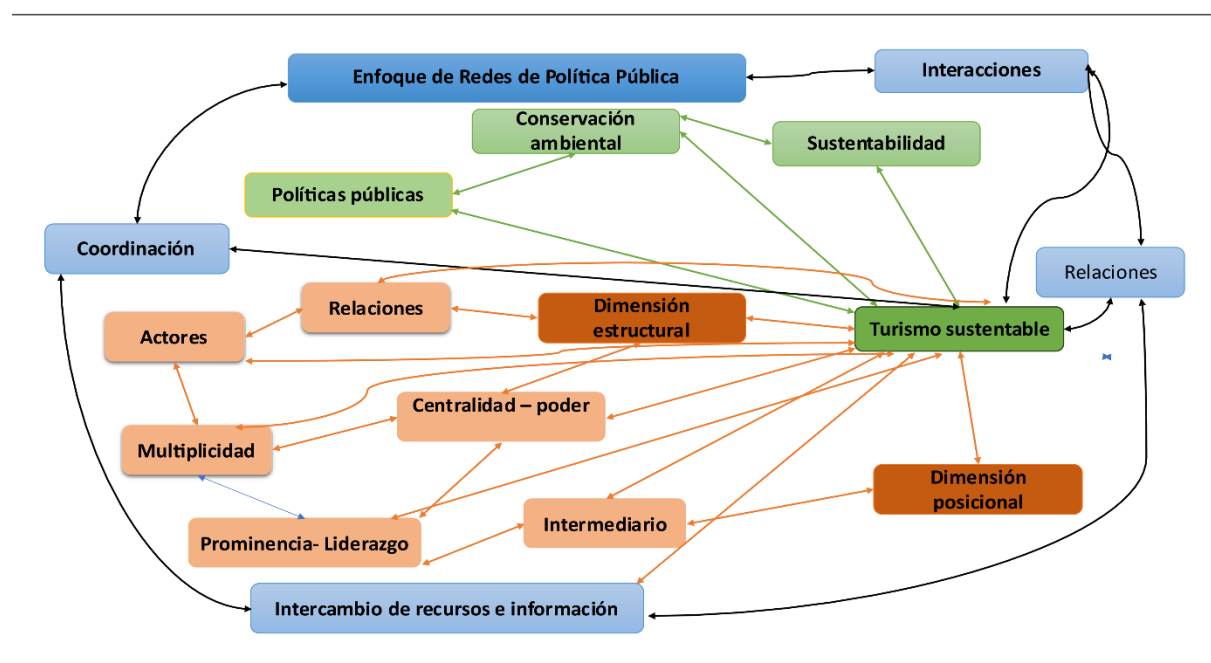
Enfoque de Redes de Política Pública

Interacciones

Conservación ambiental

Sustentabilidad

Políticas públicas

Coordinación

Relaciones

Relaciones

Dimensión estructural

Actores

Turismo sustentable

Centralidad – poder

Multiplicidad

Dimensión posicional

Intermediario

Prominencia- Liderazgo

Intercambio de recursos e información